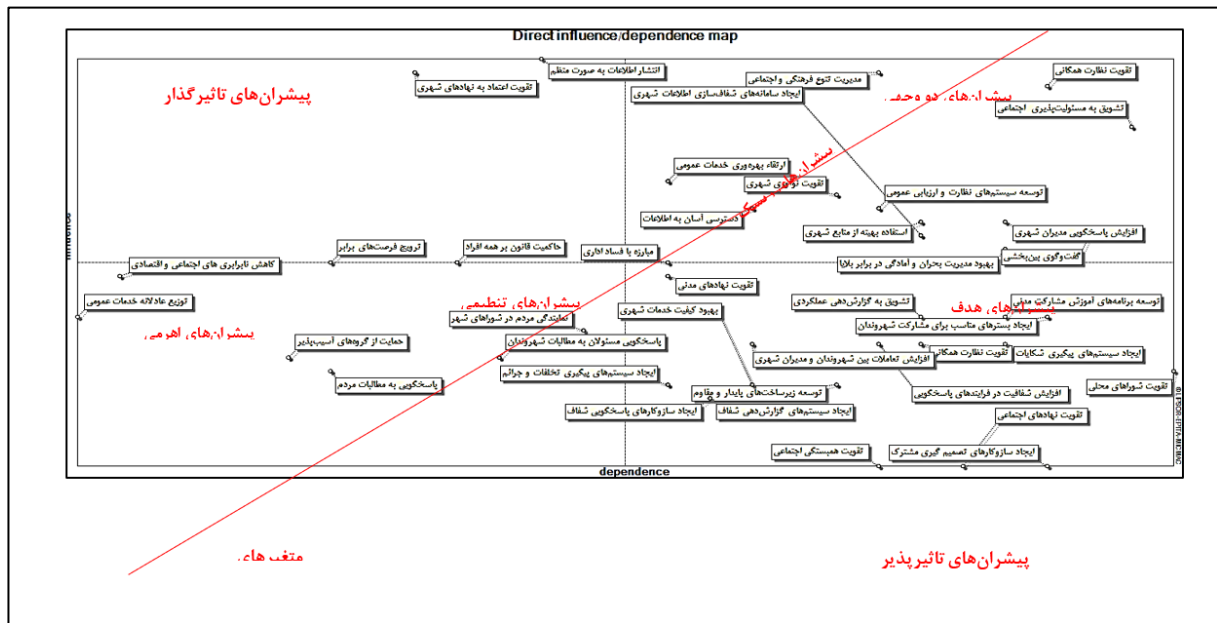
Direct influence/dependence map

پیشران‌های تاثیرگذار

انتشار اطلاعات به صورت منظم

تقویت اعتماد به نهادهای شهری

مدیریت تنوع فرهنگی و اجتماعی

ایجاد سامانه‌های شفاف‌سازی اطلاعات شهری

پیشران‌های دو وجهی

تقویت نظارت همگانی

تشویق به مسئولیت‌پذیری اجتماعی

پیشران‌های ریسک

ارتقاء بهره‌وری خدمات عمومی

تقویت نوآوری شهری

توسعه سیستم‌های نظارت و ارزیابی عمومی

دسترسی آسان به اطلاعات

استفاده بهینه از منابع شهری

افزایش پاسخگویی مدیران شهری

influence

ترویج فرصت‌های برابر

حاکمیت قانون بر همه افراد

مبارزه با فساد اداری

گفت‌وگوی بین‌بخشی

کاهش نابرابری های اجتماعی و اقتصادی

بهبود مدیریت بحران و آمادگی در برابر بلایا

تقویت نهادهای مدنی

توزیع عادلانه خدمات عمومی

بهبود کیفیت خدمات شهری

تشویق به گزارش‌دهی عملکردی

توسعه برنامه‌های آموزش مشارکت مدنی

پیشران‌های تنظیمی

پیشران‌های هدف

نمایندگی مردم در شوراهای شهر

ایجاد بسترهای مناسب برای مشارکت شهروندان

پیشران‌های اهرمی

حمایت از گروه‌های آسیب‌پذیر

پاسخگویی مسئولان به مطالبات شهروندان

تقویت نظارت همگانی

افزایش تعاملات بین شهروندان و مدیران شهری

ایجاد سیستم‌های پیگیری شکایات

پاسخگویی به مطالبات مردم

ایجاد سیستم‌های پیگیری تخلفات و جرائم

توسعه زیرساخت‌های پایدار و مقاوم

افزایش شفافیت در فرایندهای پاسخگویی

تقویت شوراهای محلی

ایجاد سازوکارهای پاسخگویی شفاف

ایجاد سیستم‌های گزارش‌دهی شفاف

تقویت نهادهای اجتماعی

تقویت همبستگی اجتماعی

ایجاد سازوکارهای تصمیم گیری مشترک

© LIPSOR-EPITA-MICMAC

dependence

متغیرهای

پیشران‌های تاثیرپذیر